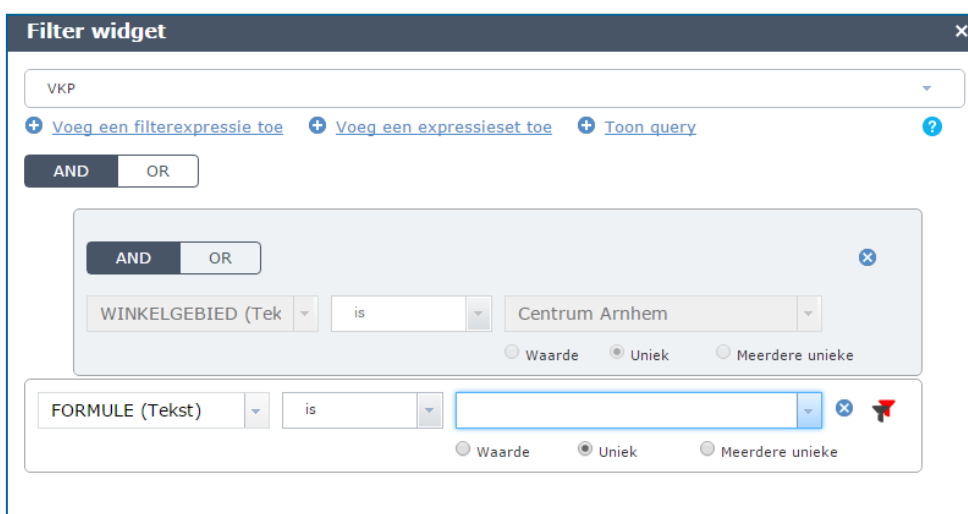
Filter widget
×

VKP

Voeg een filterexpressie toe   Voeg een expressieset toe   Toon query

AND   OR

AND   OR

WINKELGEBIED (Tek   is   Centrum Arnhem

Waarde   Uniek   Meerdere unieke

FORMULE (Tekst)   is

Waarde   Uniek   Meerdere unieke